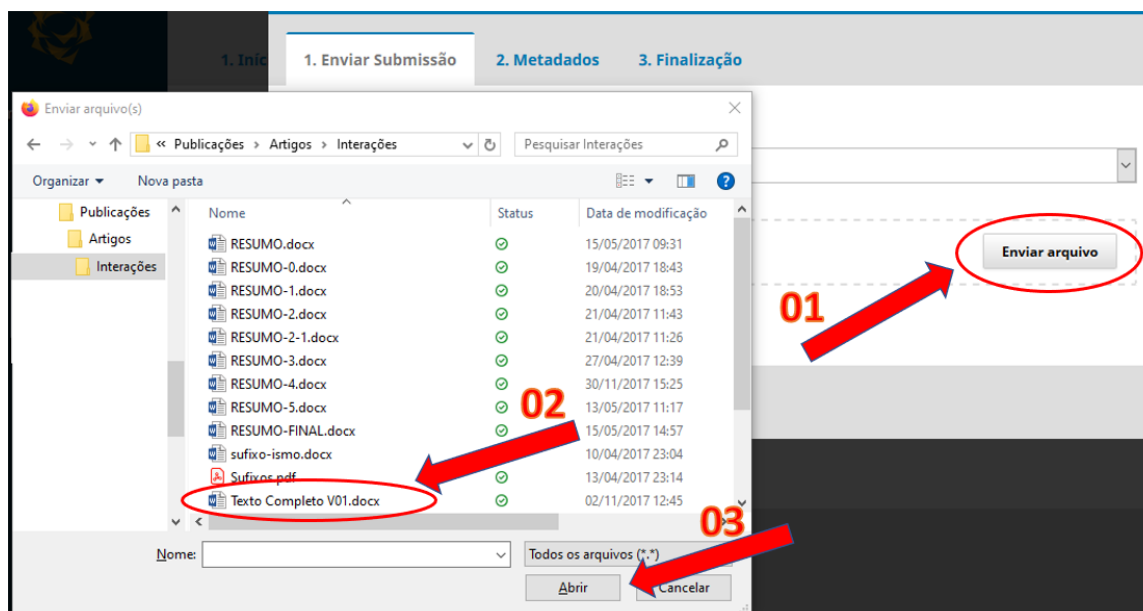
1. Inic 1. Enviar Submissão 2. Metadados 3. Finalização

Enviar arquivo(s)

« Publicações › Artigos › Interações

Pesquisar Interações

Organizar ▾ Nova pasta

Publicações
Artigos
Interações

| Nome | Status | Data de modificação |
|---|---|---|
| RESUMO.docx | | 15/05/2017 09:31 |
| RESUMO-0.docx | | 19/04/2017 18:43 |
| RESUMO-1.docx | | 20/04/2017 18:53 |
| RESUMO-2.docx | | 21/04/2017 11:43 |
| RESUMO-2-1.docx | | 21/04/2017 11:26 |
| RESUMO-3.docx | | 27/04/2017 12:39 |
| RESUMO-4.docx | | 30/11/2017 15:25 |
| RESUMO-5.docx | | 13/05/2017 11:17 |
| RESUMO-FINAL.docx | | 15/05/2017 14:57 |
| sufixo-ismo.docx | | 10/04/2017 23:04 |
| Sufixos.pdf | | 13/04/2017 23:14 |
| Texto Completo V01.docx | | 02/11/2017 12:45 |

Nome:

Todos os arquivos (*.*)

Abrir Cancelar

Enviar arquivo

01

02

03